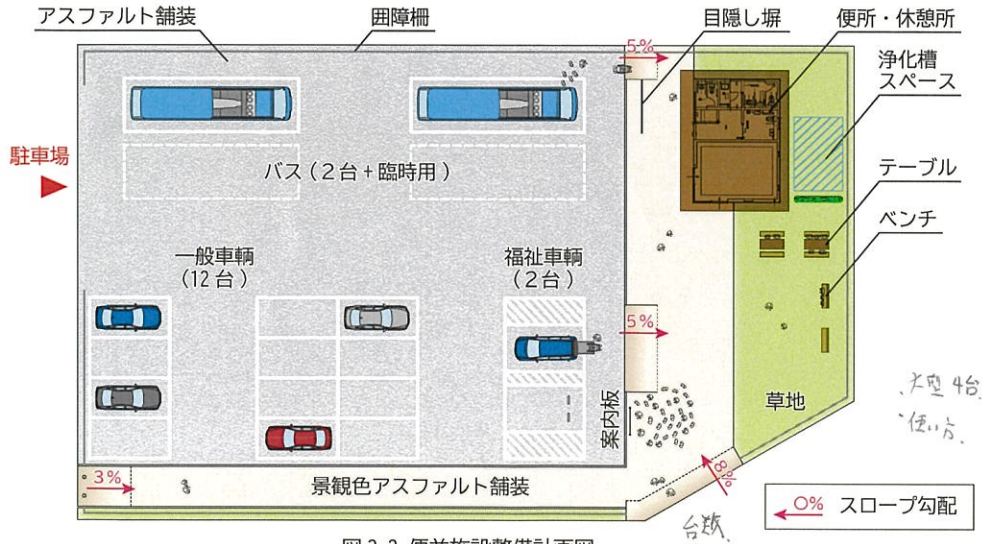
アスファルト舗装

囲障柵

目隠し塀

便所・休憩所

浄化槽スペース

5%

駐車場

バス（2台＋臨時用）

テーブル

ベンチ

一般車輌（12台）

福祉車輌（2台）

5%

案内板

草地

・大型4台
・使い方

3%

景観色アスファルト舗装

8%

台数

0% スロープ勾配

図 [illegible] 便益施設整備計画図